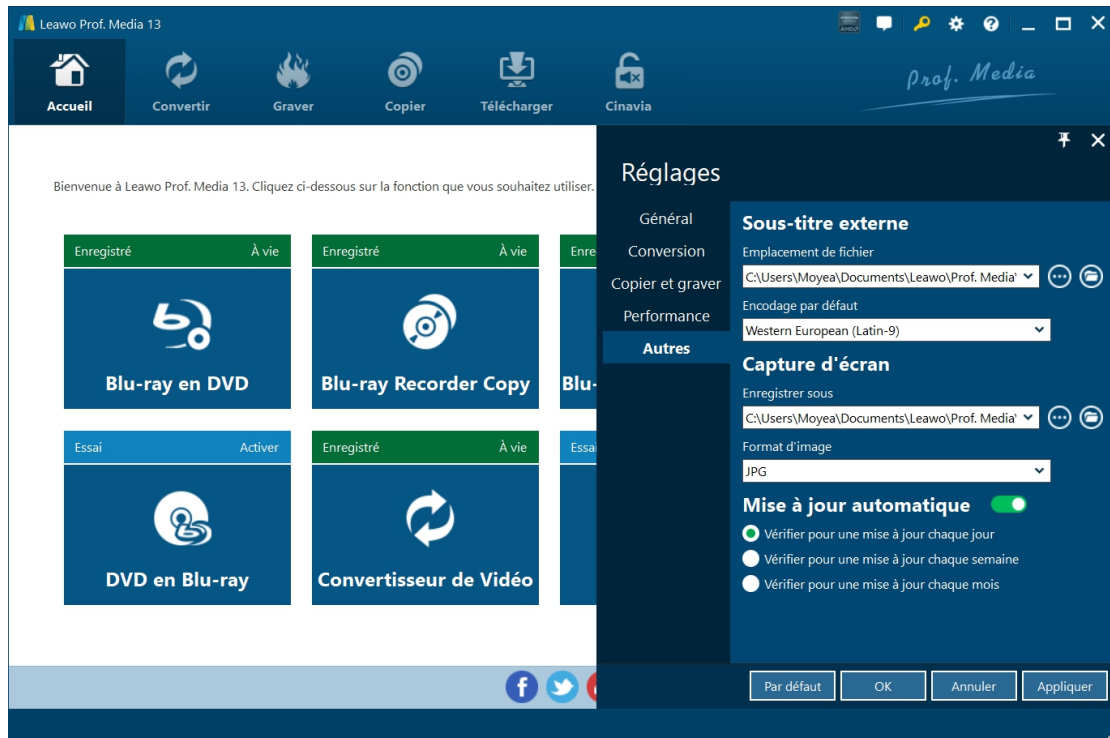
Leawo Prof. Media 13

Accueil Convertir Graver Copier Télécharger Cinavia

Prof. Media

Bienvenue à Leawo Prof. Media 13. Cliquez ci-dessous sur la fonction que vous souhaitez utiliser.

Enregistré À vie
Blu-ray en DVD

Enregistré À vie
Blu-ray Recorder Copy

Enre
Blu-

Essai Activer
DVD en Blu-ray

Enregistré À vie
Convertisseur de Vidéo

Essa

Réglages

Général
Conversion
Copier et graver
Performance
Autres

Sous-titre externe
Emplacement de fichier
C:\Users\Moyea\Documents\Leawo\Prof. Media'
Encodage par défaut
Western European (Latin-9)

Capture d'écran
Enregistrer sous
C:\Users\Moyea\Documents\Leawo\Prof. Media'
Format d'image
JPG

Mise à jour automatique
Vérifier pour une mise à jour chaque jour
Vérifier pour une mise à jour chaque semaine
Vérifier pour une mise à jour chaque mois

Par défaut OK Annuler Appliquer